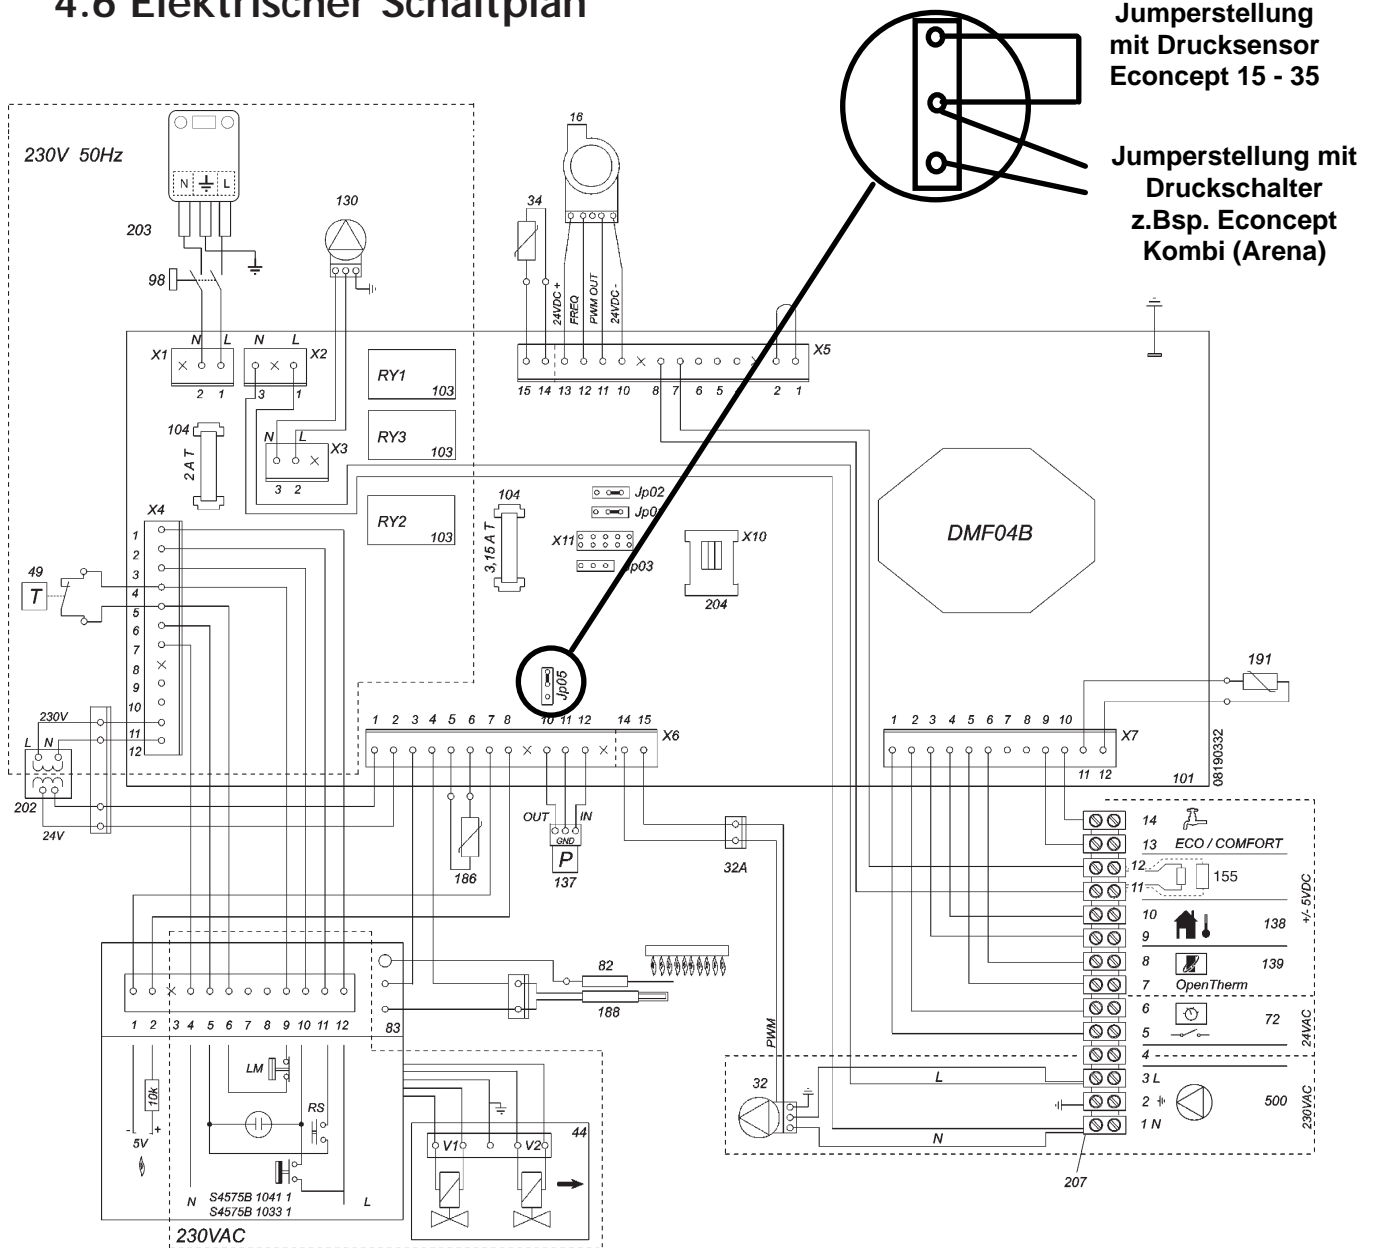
4.6 Elektrischer Schaltplan

Jumperstellung mit Drucksensor Econcept 15 - 35

Jumperstellung mit Druckschalter z.Bsp. Econcept Kombi (Arena)

230V 50Hz

203
98
130
N L
X1
2 1
N L X2
3 1
RY1 103
RY3 103
RY2 103
104
2 A T
N L X3
3 2
X4
1 2 3 4 5 6 7 8 9 10 11 12
49
T
230V
L N
202
24V
16
34
24VDC +
FREQ
PWM OUT
24VDC -
X5
15 14 13 12 11 10 8 7 6 5 2 1
104
3,15 A T
Jp02
Jp0
X11
Jp03
X10
204
DMF04B
Jp05
1 2 3 4 5 6 7 8 10 11 12 14 15
X6
OUT IN
GND
P
137
186
32A
191
1 2 3 4 5 6 7 8 9 10
X7
11 12
101
08190332
14
13 ECO / COMFORT
12
11 155
+/- 5VDC
10
9 138
8
7 OpenTherm 139
6
5 72
24VAC
4
3 L
2
1 N 500
230VAC
L
N
207
32
PWM
82
188
83
1 2 3 4 5 6 7 8 9 10 11 12
10k
5V
LM
RS
N
L
S4575B 1041 1
S4575B 1033 1
230VAC
44
V1 V2